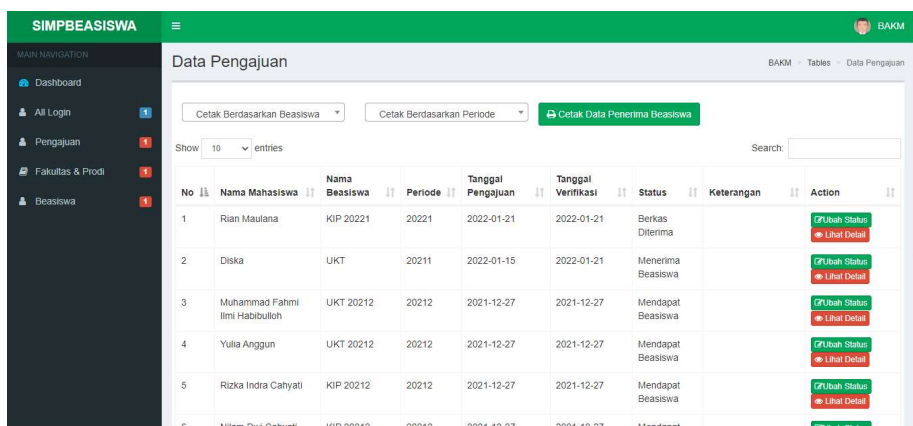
SIMPBEASISWA ≡ BAKM

MAIN NAVIGATION
Dashboard
All Login 1
Pengajuan 1
Fakultas & Prodi 1
Beasiswa 1

Data Pengajuan

BAKM > Tables > Data Pengajuan

Cetak Berdasarkan Beasiswa
Cetak Berdasarkan Periode
Cetak Data Penerima Beasiswa

Show 10 entries

Search:

| No | Nama Mahasiswa | Nama Beasiswa | Periode | Tanggal Pengajuan | Tanggal Verifikasi | Status | Keterangan | Action |
|---|---|---|---|---|---|---|---|---|
| 1 | Rian Maulana | KIP 20221 | 20221 | 2022-01-21 | 2022-01-21 | Berkas Diterima | | Ubah Status Lihat Detail |
| 2 | Diska | UKT | 20211 | 2022-01-15 | 2022-01-21 | Menerima Beasiswa | | Ubah Status Lihat Detail |
| 3 | Muhammad Fahmi Ilmi Habibulloh | UKT 20212 | 20212 | 2021-12-27 | 2021-12-27 | Mendapat Beasiswa | | Ubah Status Lihat Detail |
| 4 | Yulia Anggun | UKT 20212 | 20212 | 2021-12-27 | 2021-12-27 | Mendapat Beasiswa | | Ubah Status Lihat Detail |
| 5 | Rizka Indra Cahyati | KIP 20212 | 20212 | 2021-12-27 | 2021-12-27 | Mendapat Beasiswa | | Ubah Status Lihat Detail |
| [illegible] | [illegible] | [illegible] | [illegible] | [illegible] | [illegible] | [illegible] | | |